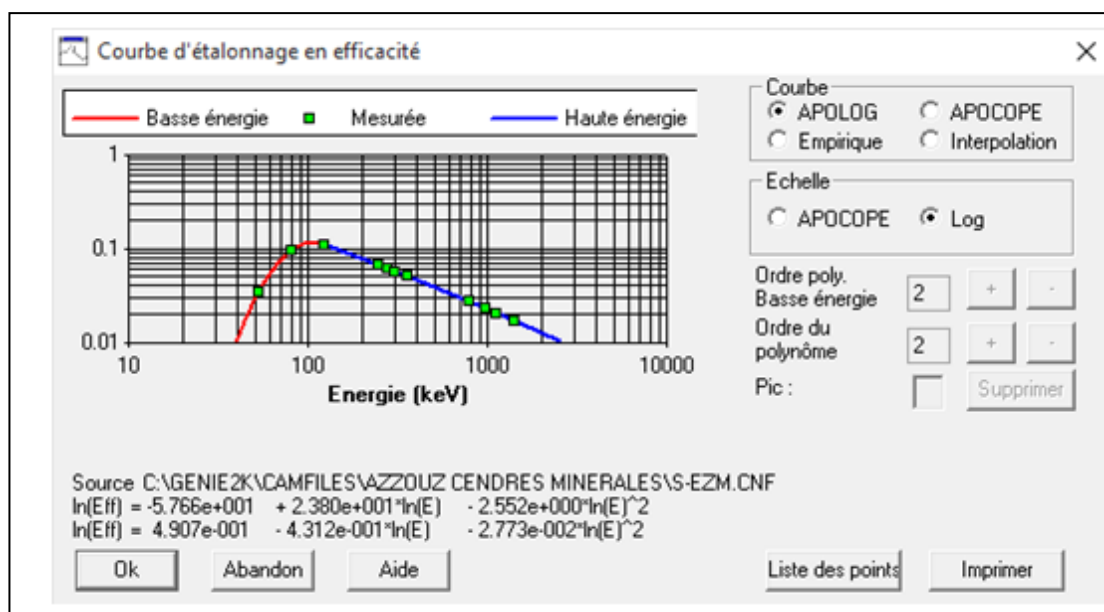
Courbe d'étalonnage en efficacité

Basse énergie
Mesurée
Haute énergie

1
0.1
0.01
10
100
1000
10000
Energie (keV)

Courbe
APOLOG
APOCOPE
Empirique
Interpolation

Echelle
APOCOPE
Log

Ordre poly. Basse énergie
2
+
-
Ordre du polynôme
2
+
-
Pic :
Supprimer

Source C:\GENIE2K\CAMFILES\AZZOUZ CENDRES MINERALES\S-EZM.CNF
ln(Eff) = -5.766e+001 + 2.380e+001*ln(E) - 2.552e+000*ln(E)^2
ln(Eff) = 4.907e-001 - 4.312e-001*ln(E) - 2.773e-002*ln(E)^2

Ok
Abandon
Aide
Liste des points
Imprimer